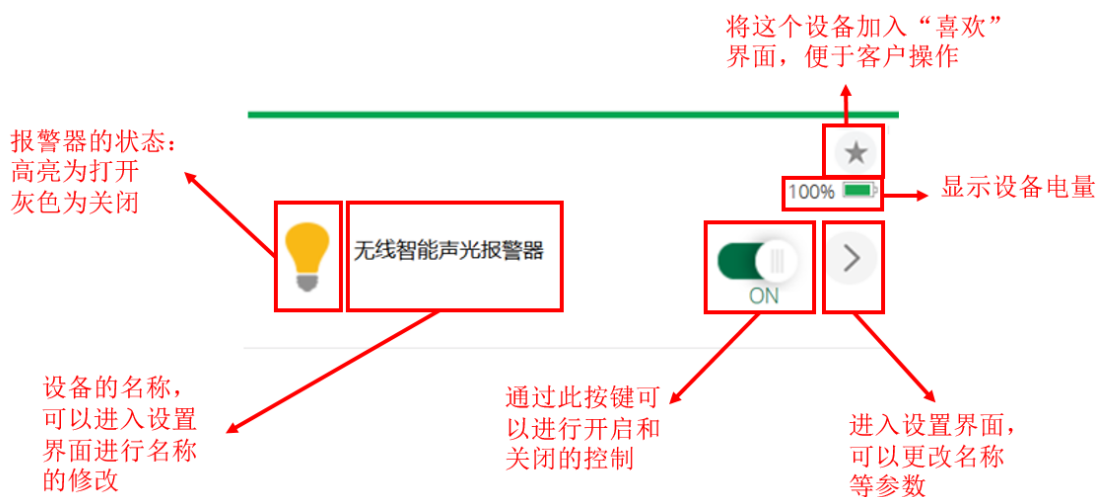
将这个设备加入“喜欢”界面，便于客户操作

报警器的状态：
高亮为打开
灰色为关闭

100%

显示设备电量

无线智能声光报警器

ON

设备的名称，可以进入设置界面进行名称的修改

通过此按键可以进行开启和关闭的控制

进入设置界面，可以更改名称等参数